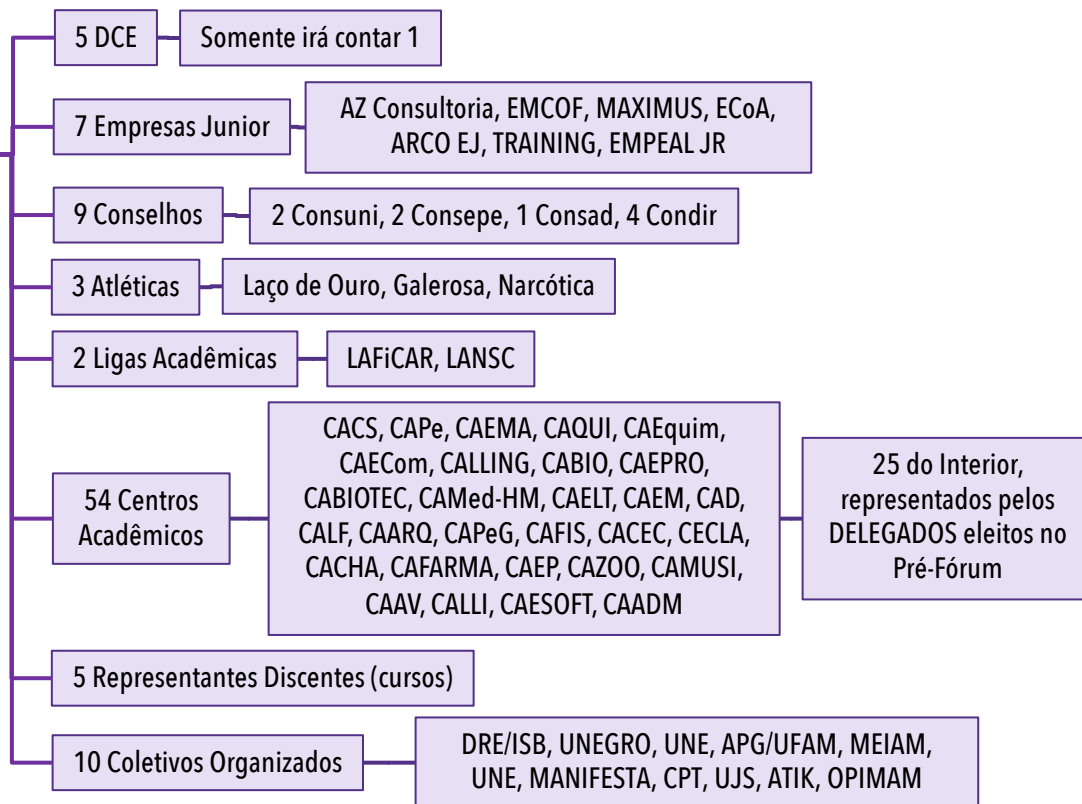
5 DCE

Somente irá contar 1

7 Empresas Junior

AZ Consultoria, EMCOF, MAXIMUS, ECoA, ARCO EJ, TRAINING, EMPEAL JR

9 Conselhos

2 Consuni, 2 Consepe, 1 Consad, 4 Condir

3 Atléticas

Laço de Ouro, Galerosa, Narcótica

2 Ligas Acadêmicas

LAFiCAR, LANSC

54 Centros Acadêmicos

CACS, CAPe, CAEMA, CAQUI, CAEquim, CAECom, CALLING, CABIO, CAEPRO, CABIOTEC, CAMed-HM, CAELT, CAEM, CAD, CALF, CAARQ, CAPeG, CAFIS, CACEC, CECLA, CACHA, CAFARMA, CAEP, CAZOO, CAMUSI, CAAV, CALLI, CAESOFT, CAADM

25 do Interior, representados pelos DELEGADOS eleitos no Pré-Fórum

5 Representantes Discentes (cursos)

10 Coletivos Organizados

DRE/ISB, UNEGRO, UNE, APG/UFAM, MEIAM, UNE, MANIFESTA, CPT, UJS, ATIK, OPIMAM